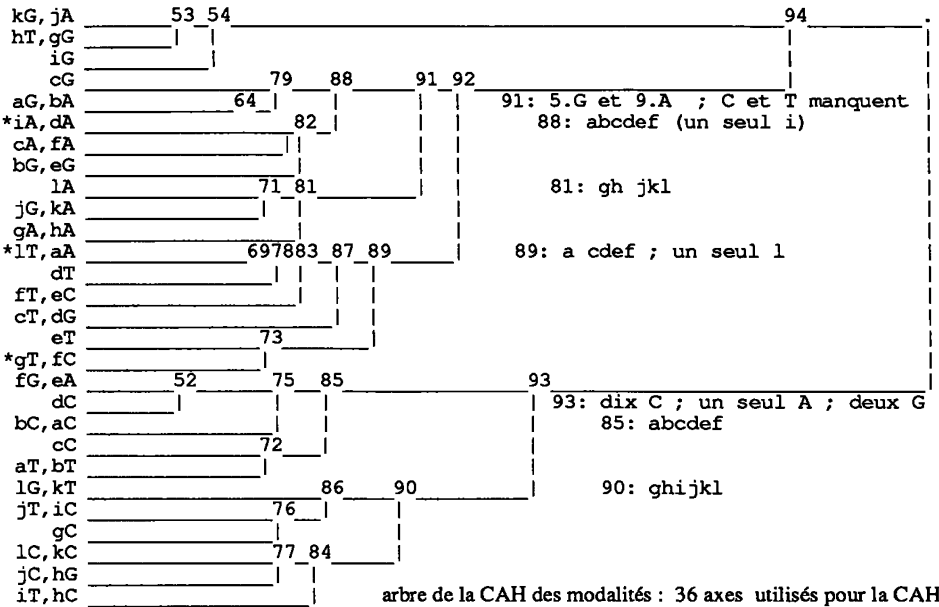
kG, jA 53 54 94
hT, gG
iG
cG 79 88 91 92
aG, bA 64 91: 5.G et 9.A ; C et T manquent
*iA, dA 82 88: abcdef (un seul i)
cA, fA
bG, eG
lA 71 81 81: gh jkl
jG, kA
gA, hA
*lT, aA 697883 87 89 89: a cdef ; un seul l
dT
fT, eC
cT, dG
eT 73
*gT, fC
fG, eA 52 75 85 93
dC 93: dix C ; un seul A ; deux G
bC, aC 85: abcdef
cC 72
aT, bT
lG, kT 86 90 90: ghijkl
jT, iC 76
gC
lC, kC 77 84
jC, hG
iT, hC arbre de la CAH des modalités : 36 axes utilisés pour la CAH